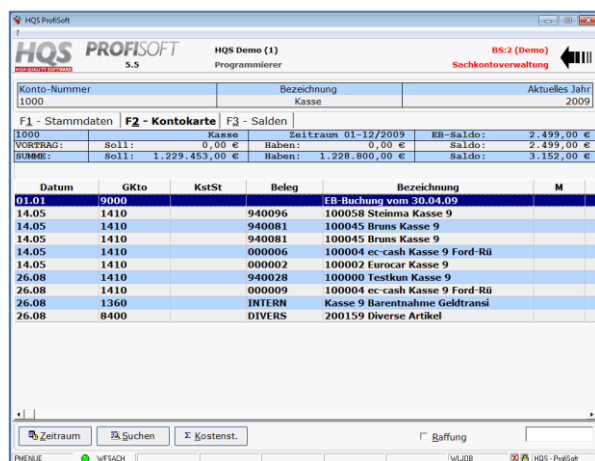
HQS ProfiSoft
?
HQS HIGH QUALITY SOFTWARE PROFISOFT 5.5
HQS Demo (1)
Programmierer
BS:2 (Demo)
Sachkontoverwaltung

| Konto-Nummer | Bezeichnung | Aktuelles Jahr |
|---|---|---|
| 1000 | Kasse | 2009 |

F1 - Stammdaten | F2 - Kontokarte | F3 - Salden

| 1000 | Kasse | Zeitraum 01-12/2009 | | EB-Saldo: | 2.499,00 € |
|---|---|---|---|---|---|
| VORTRAG: | Soll: 0,00 € | Haben: | 0,00 € | Saldo: | 2.499,00 € |
| SUMME: | Soll: 1.229.453,00 € | Haben: | 1.228.800,00 € | Saldo: | 3.152,00 € |

| Datum | GKto | KstSt | Beleg | Bezeichnung | M |
|---|---|---|---|---|---|
| 01.01 | 9000 | | | EB-Buchung vom 30.04.09 | |
| 14.05 | 1410 | | 940096 | 100058 Steinma Kasse 9 | |
| 14.05 | 1410 | | 940081 | 100045 Bruns Kasse 9 | |
| 14.05 | 1410 | | 940081 | 100045 Bruns Kasse 9 | |
| 14.05 | 1410 | | 000006 | 100004 ec-cash Kasse 9 Ford-Rü | |
| 14.05 | 1410 | | 000002 | 100002 Eurocar Kasse 9 | |
| 26.08 | 1410 | | 940028 | 100000 Testkun Kasse 9 | |
| 26.08 | 1410 | | 000009 | 100004 ec-cash Kasse 9 Ford-Rü | |
| 26.08 | 1360 | | INTERN | Kasse 9 Barentnahme Geldtransi | |
| 26.08 | 8400 | | DIVERS | 200159 Diverse Artikel | |

Zeitraum
Suchen
Σ Kostenst.
Raffung

PMENUE
WFSACH
WLJOB
HQS - ProfiSoft